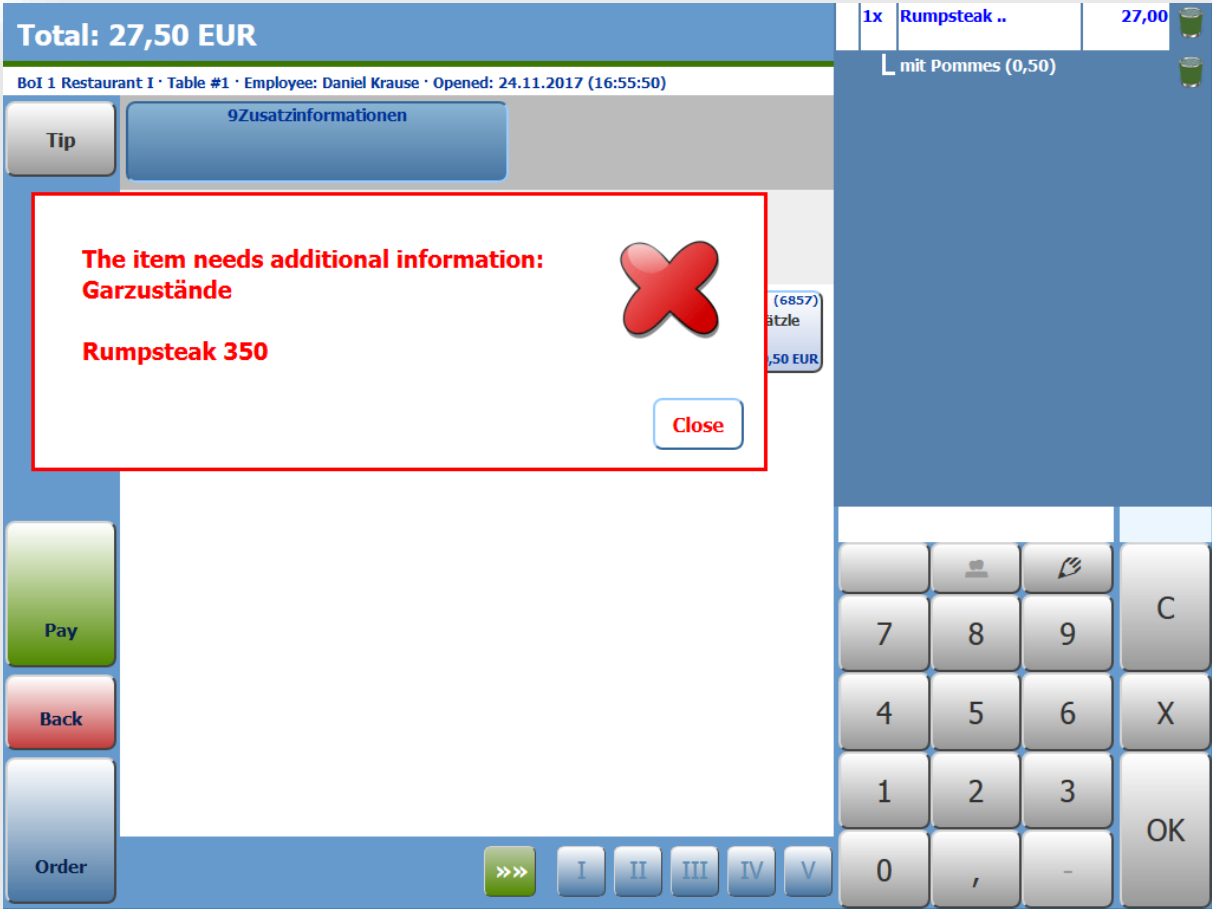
Total: 27,50 EUR

BoI 1 Restaurant I · Table #1 · Employee: Daniel Krause · Opened: 24.11.2017 (16:55:50)

Tip

9Zusatzinformationen

The item needs additional information: Garzustände

Rumpsteak 350

Close

(6857)
ätzle
,50 EUR

Pay

Back

Order

»»

I II III IV V

1x Rumpsteak .. 27,00

mit Pommes (0,50)

C

7 8 9

4 5 6 X

1 2 3

OK

0 , -